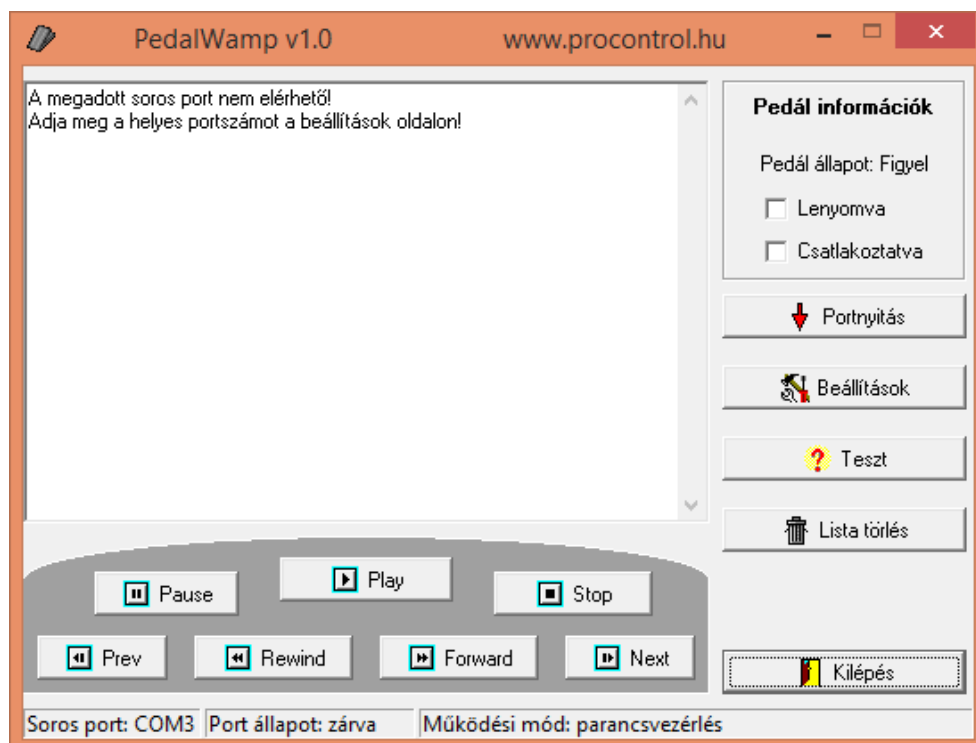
PedalWamp v1.0 www.procontrol.hu

A megadott soros port nem elérhető!
Adja meg a helyes portszámot a beállítások oldalon!

Pedál információk

Pedál állapot: Figyel

Lenyomva

Csatlakoztatva

Portnyitás

Beállítások

Teszt

Lista törlés

Play

Pause

Stop

Prev

Rewind

Forward

Next

Kilépés

Soros port: COM3 | Port állapot: zárva | Működési mód: parancsvezérlés